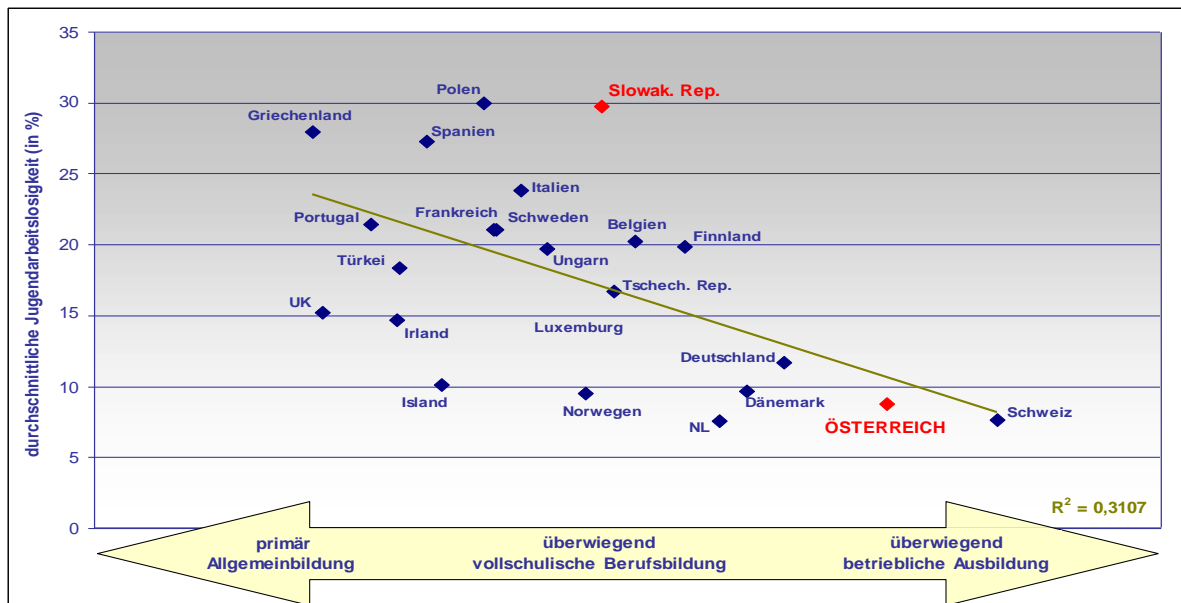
durchschnittliche Jugendarbeitslosigkeit (in %)

35
30
25
20
15
10
5
0

Polen
Slowak. Rep.
Griechenland
Spanien
Italien
Portugal
Frankreich
Schweden
Belgien
Finnland
Türkei
Ungarn
Tschech. Rep.
UK
Irland
Luxemburg
Deutschland
Island
Norwegen
Dänemark
NL
ÖSTERREICH
Schweiz

$R^2 = 0{,}3107$

primär Allgemeinbildung
überwiegend vollschulische Berufsbildung
überwiegend betriebliche Ausbildung